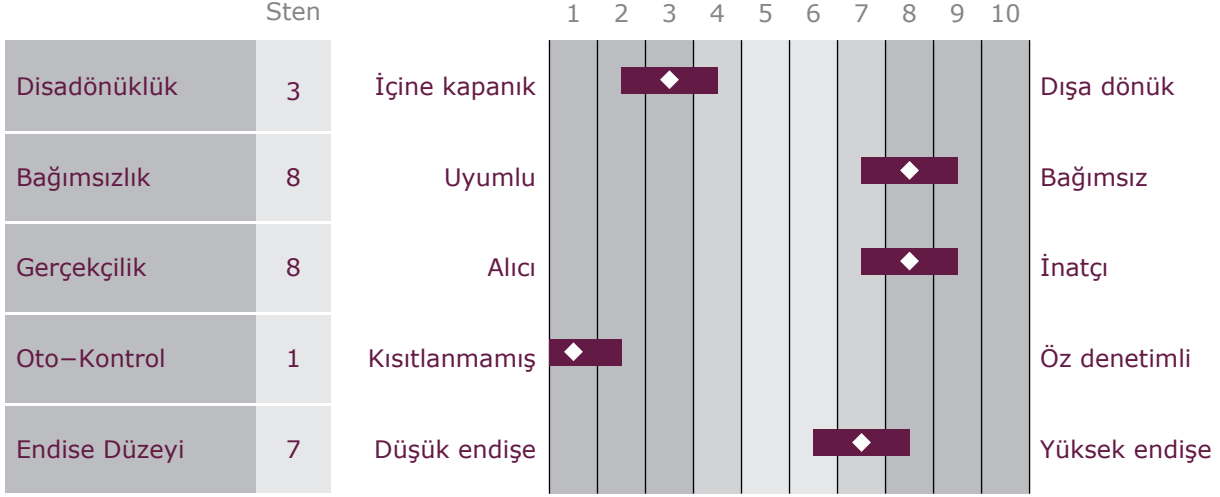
| | Sten | | 1 | 2 | 3 | 4 | 5 | 6 | 7 | 8 | 9 | 10 | |
|---|---|---|---|---|---|---|---|---|---|---|---|---|---|
| Disadönüklük | 3 | İçine kapanık | | | | | | | | | | | Dışa dönük |
| Bağımsızlık | 8 | Uyumlu | | | | | | | | | | | Bağımsız |
| Gerçekçilik | 8 | Alıcı | | | | | | | | | | | İnatçı |
| Oto−Kontrol | 1 | Kısıtlanmamış | | | | | | | | | | | Öz denetimli |
| Endise Düzeyi | 7 | Düşük endişe | | | | | | | | | | | Yüksek endişe |